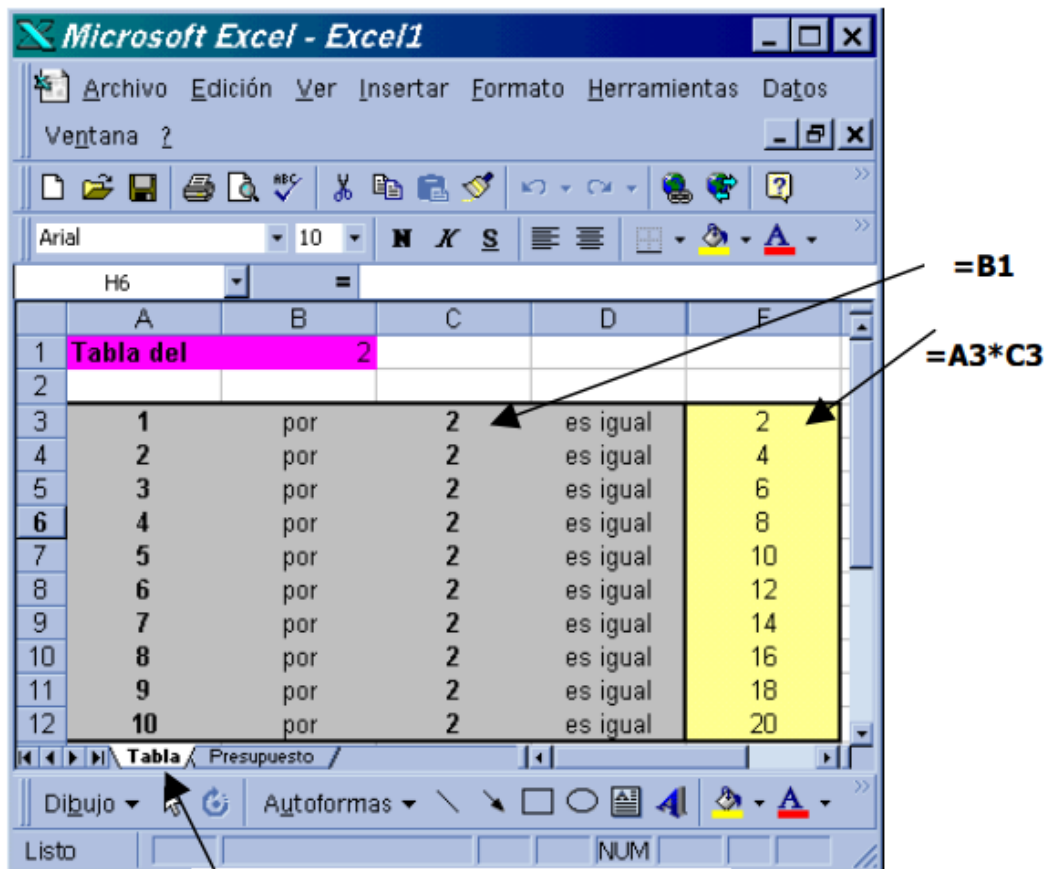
Microsoft Excel - Excel1

Archivo Edición Ver Insertar Formato Herramientas Datos Ventana ?

Arial 10 N K S

H6 =

=B1

=A3*C3

| | A | B | C | D | E |
|---|---|---|---|---|---|
| 1 | Tabla del | 2 | | | |
| 2 | | | | | |
| 3 | 1 | por | 2 | es igual | 2 |
| 4 | 2 | por | 2 | es igual | 4 |
| 5 | 3 | por | 2 | es igual | 6 |
| 6 | 4 | por | 2 | es igual | 8 |
| 7 | 5 | por | 2 | es igual | 10 |
| 8 | 6 | por | 2 | es igual | 12 |
| 9 | 7 | por | 2 | es igual | 14 |
| 10 | 8 | por | 2 | es igual | 16 |
| 11 | 9 | por | 2 | es igual | 18 |
| 12 | 10 | por | 2 | es igual | 20 |

Tabla Presupuesto

Dibujo Autoformas

Listo NUM